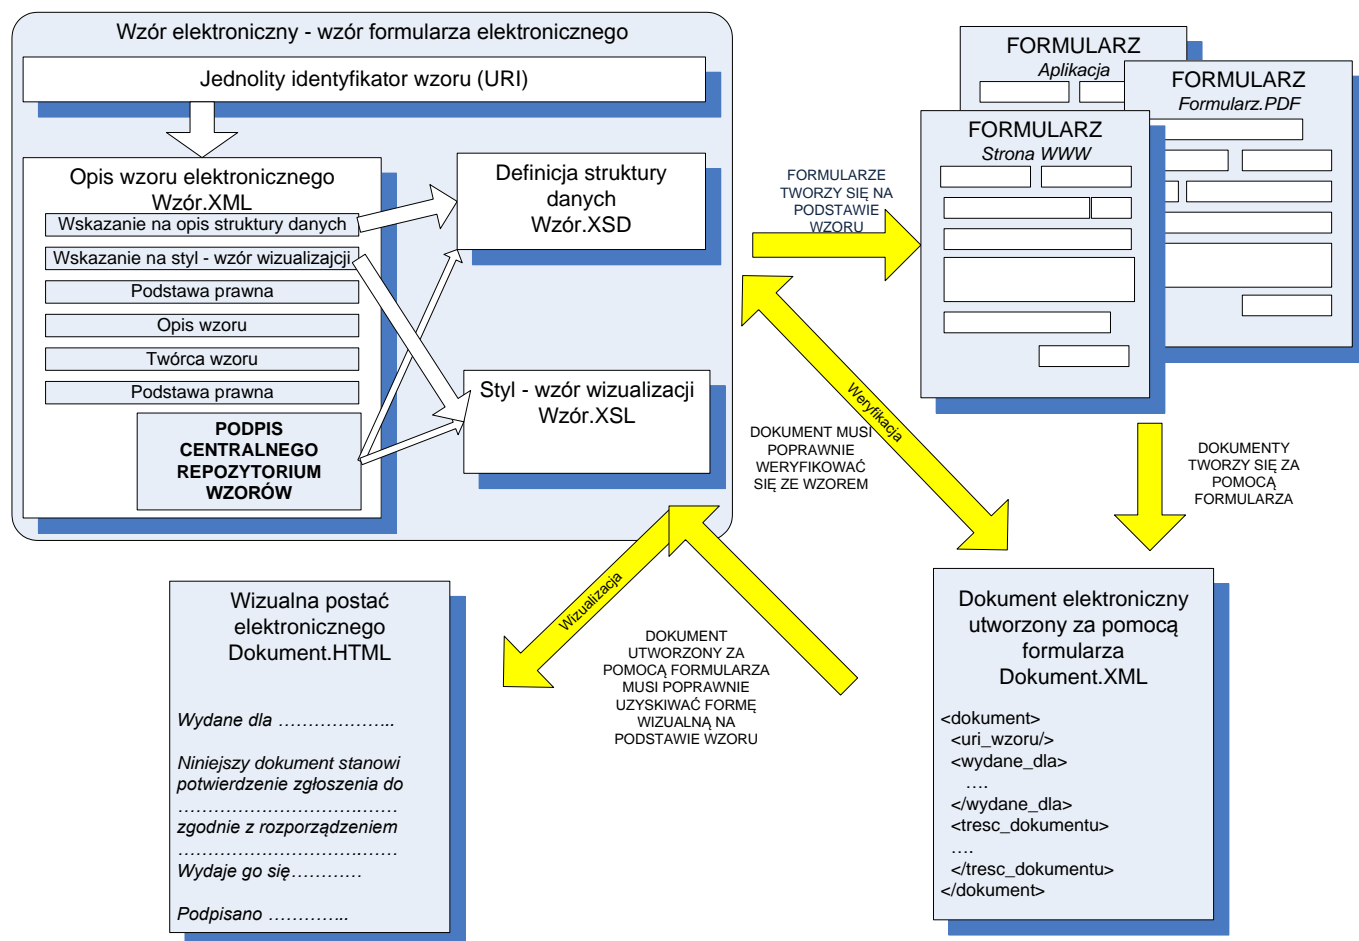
Wzór elektroniczny - wzór formularza elektronicznego

Jednolity identyfikator wzoru (URI)

Opis wzoru elektronicznego
Wzór.XML

Wskazanie na opis struktury danych

Wskazanie na styl - wzór wizualizacji

Podstawa prawna

Opis wzoru

Twórca wzoru

Podstawa prawna

PODPIS CENTRALNEGO REPOZYTORIUM WZORÓW

Definicja struktury danych
Wzór.XSD

Styl - wzór wizualizacji
Wzór.XSL

FORMULARZE TWORZY SIĘ NA PODSTAWIE WZORU

FORMULARZ
Aplikacja

FORMULARZ
Formularz.PDF

FORMULARZ
Strona WWW

Weryfikacja

DOKUMENT MUSI POPRAWNIE WERYFIKOWAĆ SIĘ ZE WZOREM

DOKUMENTY TWORZY SIĘ ZA POMOCĄ FORMULARZA

Wizualizacja

DOKUMENT UTWORZONY ZA POMOCĄ FORMULARZA MUSI POPRAWNIE UZYSKIWAĆ FORMĘ WIZUALNĄ NA PODSTAWIE WZORU

Wizualna postać elektronicznego
Dokument.HTML

Wydane dla ………………..

Niniejszy dokument stanowi potwierdzenie zgłoszenia do ……………………….……
zgodnie z rozporządzeniem ……………………….……
Wydaje go się…………

Podpisano …………..

Dokument elektroniczny utworzony za pomocą formularza
Dokument.XML

<dokument>
<uri_wzoru/>
<wydane_dla>
….
</wydane_dla>
<tresc_dokumentu>
….
</tresc_dokumentu>
</dokument>